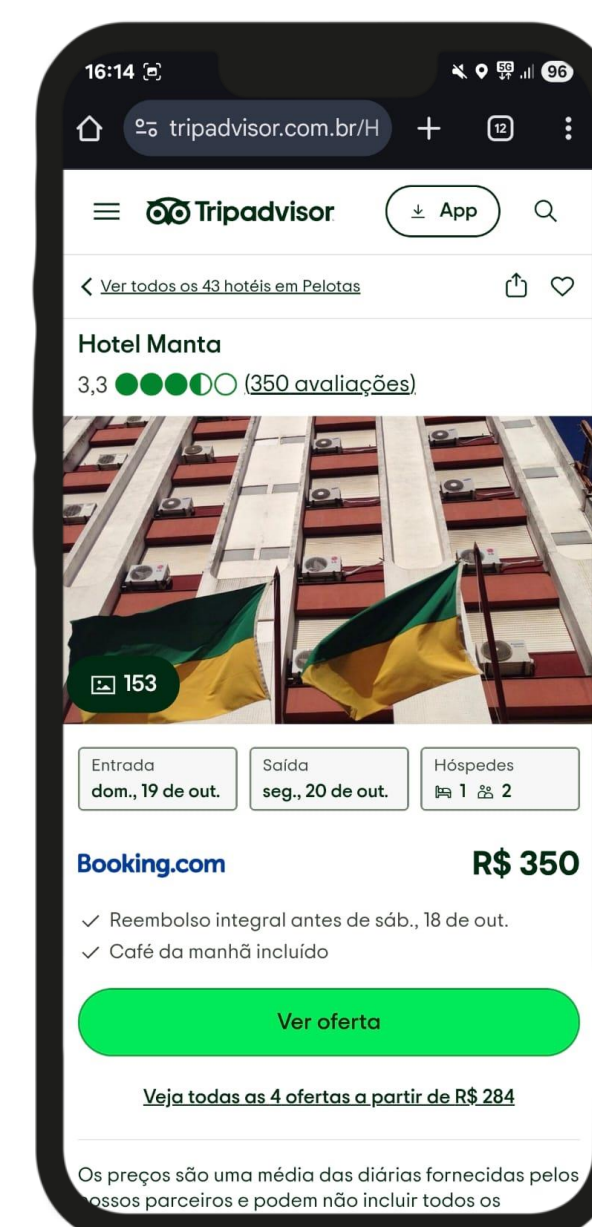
16:14

96

tripadvisor.com.br/H

12

Tripadvisor

App

Ver todos os 43 hotéis em Pelotas

Hotel Manta

3,3 (350 avaliações)

153

Entrada
dom., 19 de out.

Saída
seg., 20 de out.

Hóspedes
1 2

Booking.com

R$ 350

Reembolso integral antes de sáb., 18 de out.

Café da manhã incluído

Ver oferta

Veja todas as 4 ofertas a partir de R$ 284

Os preços são uma média das diárias fornecidas pelos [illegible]ossos parceiros e podem não incluir todos os